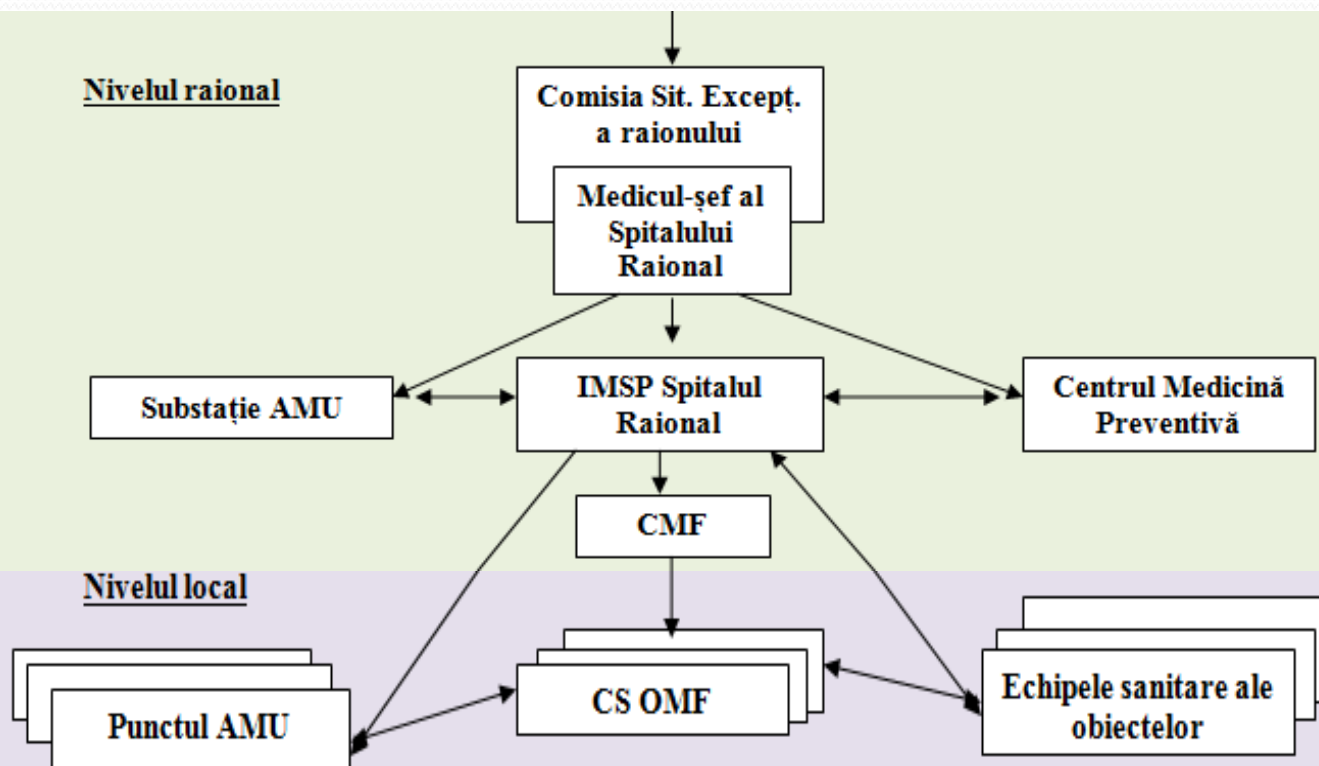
Nivelul raional

Comisia Sit. Excepț. a raionului

Medicul-şef al Spitalului Raional

Substație AMU

IMSP Spitalul Raional

Centrul Medicină Preventivă

CMF

Nivelul local

Punctul AMU

CS OMF

Echipele sanitare ale obiectelor